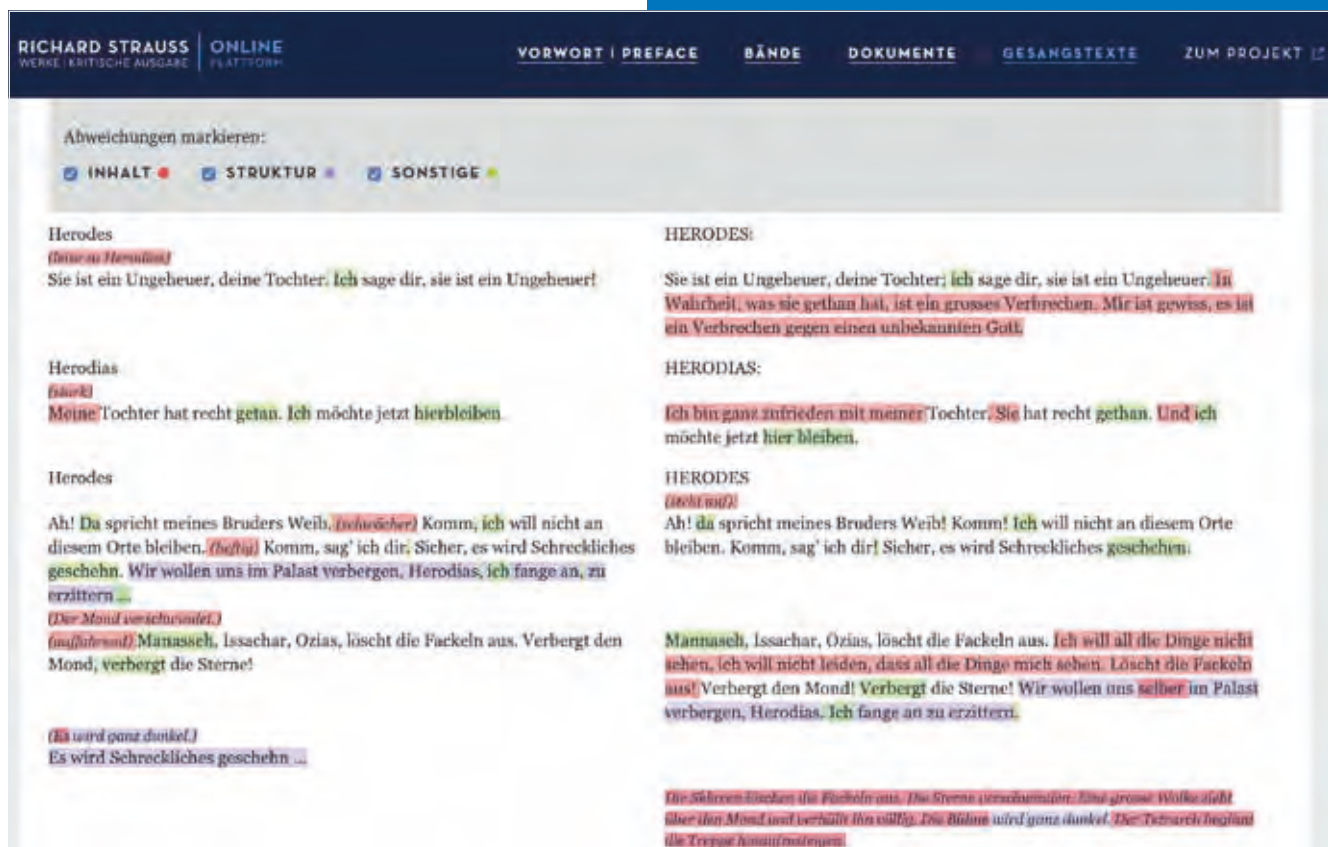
RICHARD STRAUSS WERKE | KRITISCHE AUSGABE | ONLINE PLATTFORM

VORWORT | PREFACE   BÄNDE   DOKUMENTE   GESANGSTEXTE   ZUM PROJEKT

Abweichungen markieren:

INHALT   STRUKTUR   SONSTIGE

Herodes
(leise zu Herodias)
Sie ist ein Ungeheuer, deine Tochter. Ich sage dir, sie ist ein Ungeheuer!

Herodias
(stark)
Meine Tochter hat recht getan. Ich möchte jetzt hierbleiben.

Herodes

Ah! Da spricht meines Bruders Weib. (schwächer) Komm, ich will nicht an diesem Orte bleiben. (heftig) Komm, sag' ich dir. Sicher, es wird Schreckliches geschehn. Wir wollen uns im Palast verbergen, Herodias, ich fange an, zu erzittern ...
(Der Mond verschwindet.)
(auffahrend) Manasseh, Issachar, Ozias, löscht die Fackeln aus. Verbergt den Mond, verbergt die Sterne!

(Es wird ganz dunkel.)
Es wird Schreckliches geschehn ...

HERODES:

Sie ist ein Ungeheuer, deine Tochter; ich sage dir, sie ist ein Ungeheuer. In Wahrheit, was sie gethan hat, ist ein grosses Verbrechen. Mir ist gewiss, es ist ein Verbrechen gegen einen unbekannten Gott.

HERODIAS:

Ich bin ganz zufrieden mit meiner Tochter. Sie hat recht gethan. Und ich möchte jetzt hier bleiben.

HERODES
(steht auf)
Ah! da spricht meines Bruders Weib! Komm! Ich will nicht an diesem Orte bleiben. Komm, sag' ich dir! Sicher, es wird Schreckliches geschehen.

Mannaseh, Issachar, Ozias, löscht die Fackeln aus. Ich will all die Dinge nicht sehen, ich will nicht leiden, dass all die Dinge mich sehen. Löscht die Fackeln aus! Verbergt den Mond! Verbergt die Sterne! Wir wollen uns selber im Palast verbergen, Herodias. Ich fange an zu erzittern.

Die Sklaven löschen die Fackeln aus. Die Sterne verschwinden. Eine grosse Wolke zieht über den Mond und verhüllt ihn völlig. Die Bühne wird ganz dunkel. Der Tetrarch beginnt die Treppe hinaufzusteigen.